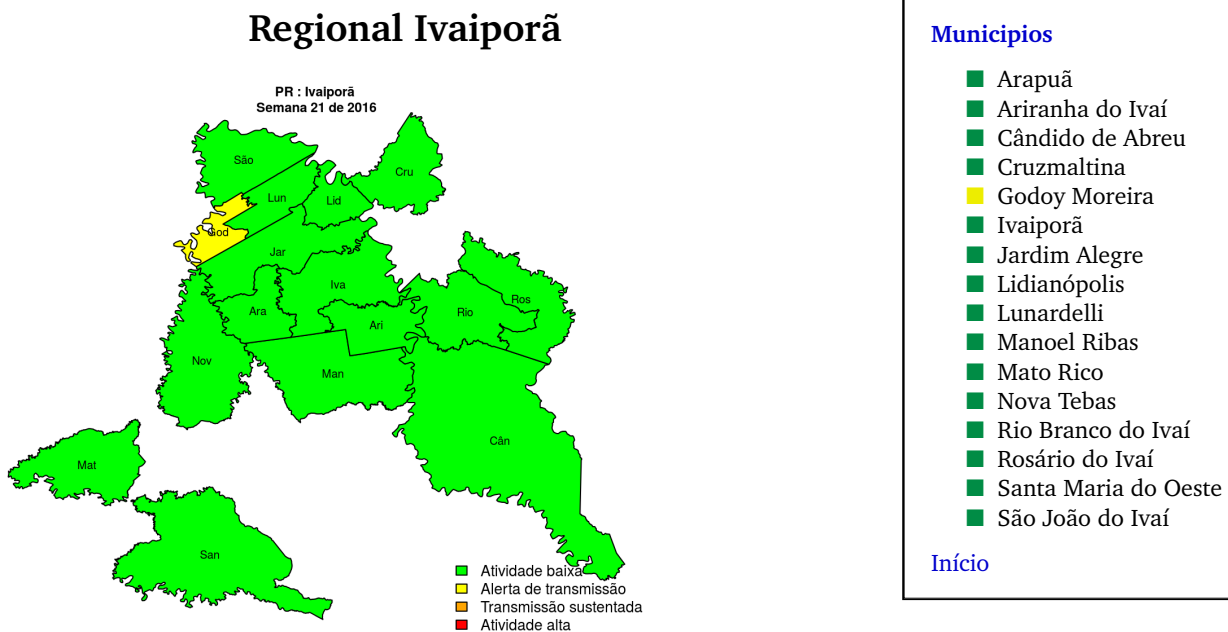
Regional Ivaiporã

PR : Ivaiporã
Semana 21 de 2016

São
Cru
Lun
Lid
God
Jar
Iva
Ros
Ara
Ari
Rio
Nov
Man
Cân
Mat
San

Atividade baixa
Alerta de transmissão
Transmissão sustentada
Atividade alta

Municipios

Arapuã
Ariranha do Ivaí
Cândido de Abreu
Cruzmaltina
Godoy Moreira
Ivaiporã
Jardim Alegre
Lidianópolis
Lunardelli
Manoel Ribas
Mato Rico
Nova Tebas
Rio Branco do Ivaí
Rosário do Ivaí
Santa Maria do Oeste
São João do Ivaí

Início